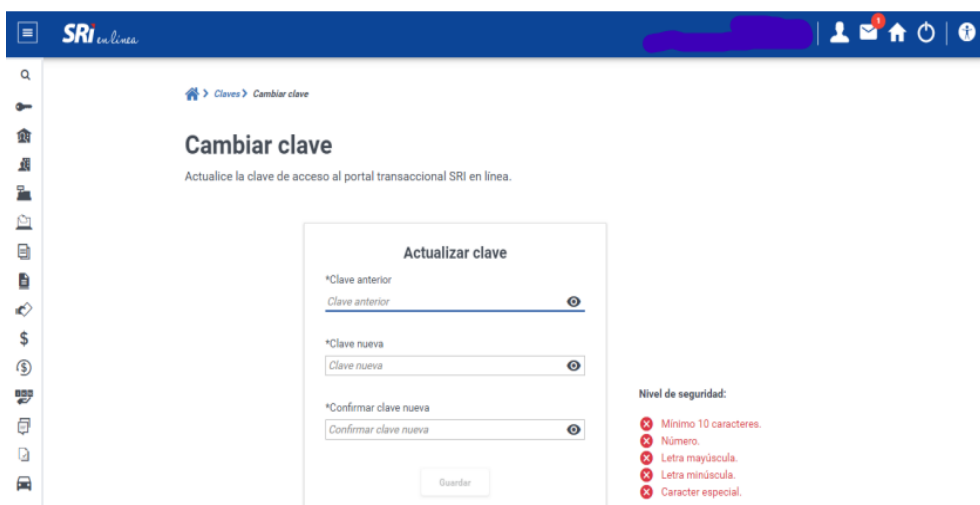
SRi en línea

1

Claves > Cambiar clave

Cambiar clave

Actualice la clave de acceso al portal transaccional SRI en línea.

Actualizar clave

*Clave anterior

Clave anterior

*Clave nueva

Clave nueva

*Confirmar clave nueva

Confirmar clave nueva

Guardar

Nivel de seguridad:

Mínimo 10 caracteres.

Número.

Letra mayúscula.

Letra minúscula.

Caracter especial.